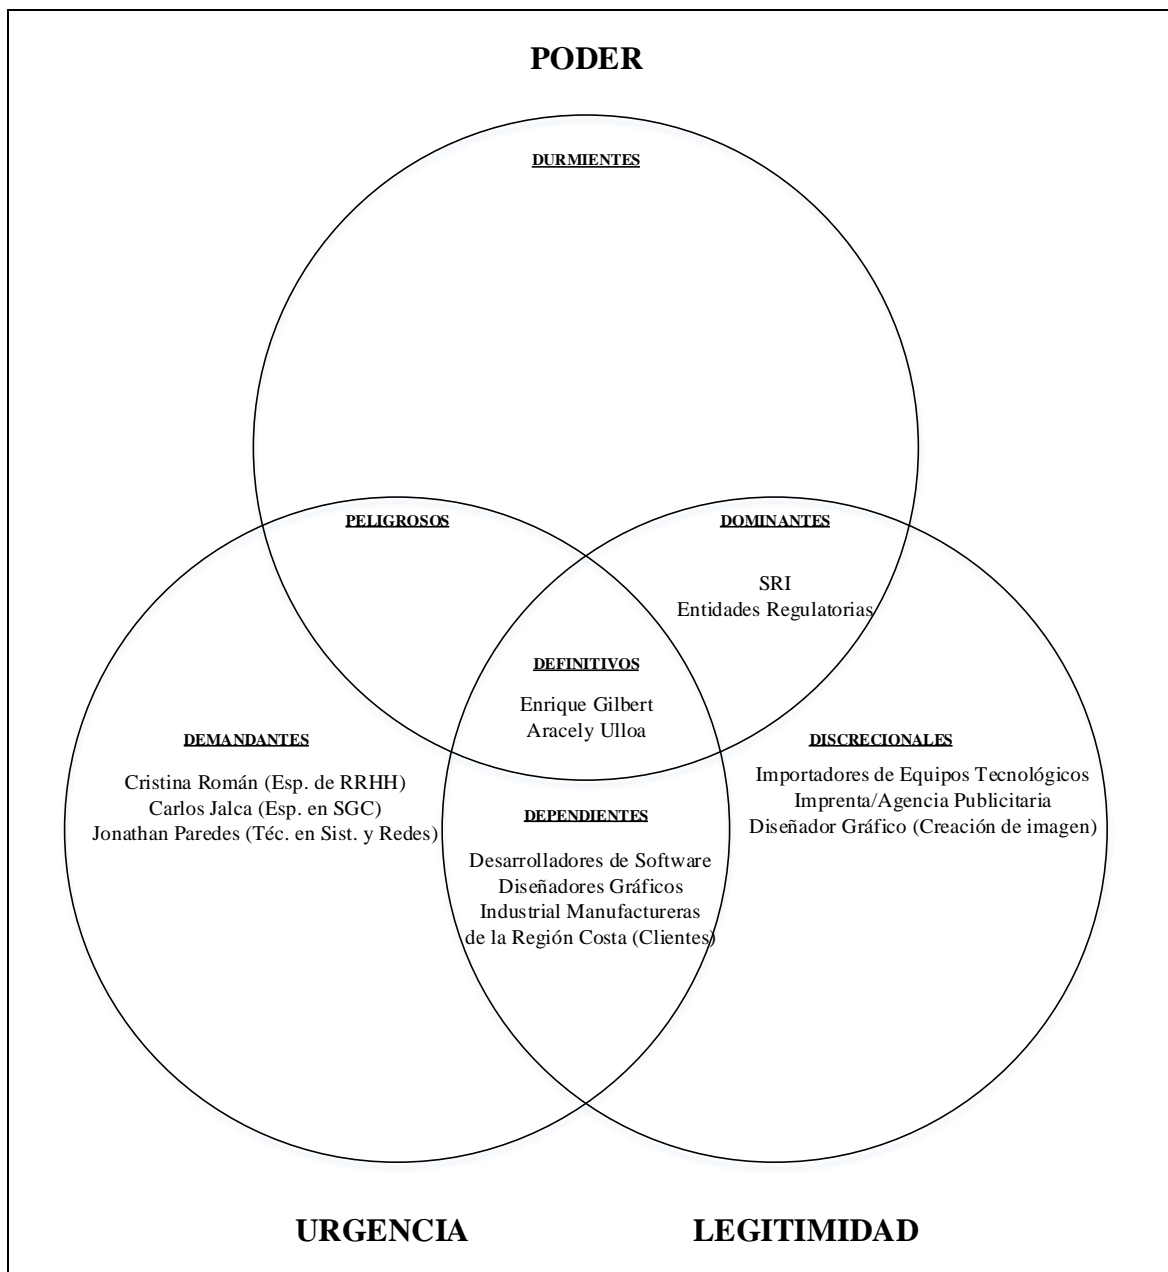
PODER

DURMIENTES

PELIGROSOS

DOMINANTES

SRI
Entidades Regulatorias

DEFINITIVOS

Enrique Gilbert
Aracely Ulloa

DEMANDANTES

Cristina Román (Esp. de RRHH)
Carlos Jalca (Esp. en SGC)
Jonathan Paredes (Téc. en Sist. y Redes)

DISCRECIONALES

Importadores de Equipos Tecnológicos
Imprenta/Agencia Publicitaria
Diseñador Gráfico (Creación de imagen)

DEPENDIENTES

Desarrolladores de Software
Diseñadores Gráficos
Industrial Manufactureras
de la Región Costa (Clientes)

URGENCIA

LEGITIMIDAD